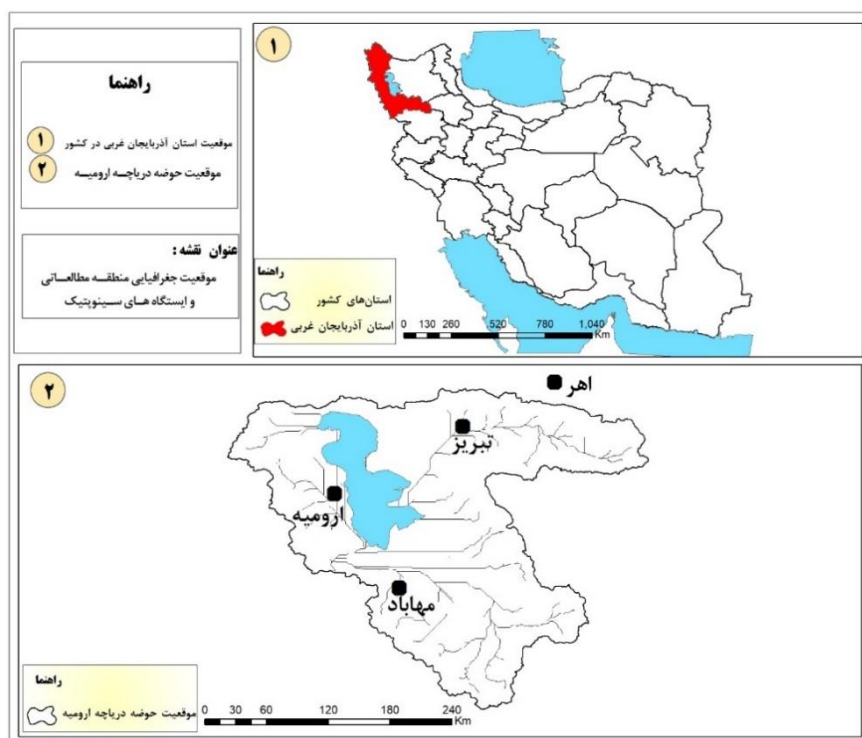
راهنما

۱ موقعیت استان آذربایجان غربی در کشور
۲ موقعیت حوضه دریاچـه ارومیـه

عنوان نقشه :
موقعیت جغرافیایی منطقـه مطالعـاتی و ایستگاه هـای سینوپتیک

۱

راهنما
استان‌های کشور
استان آذربایجان غربی

0 130 260 520 780 1,040 Km

۲

اهر
تبریز
ارومیه
مهاباد

راهنما
موقعیت حوضه دریاچه ارومیه

0 30 60 120 180 240 Km